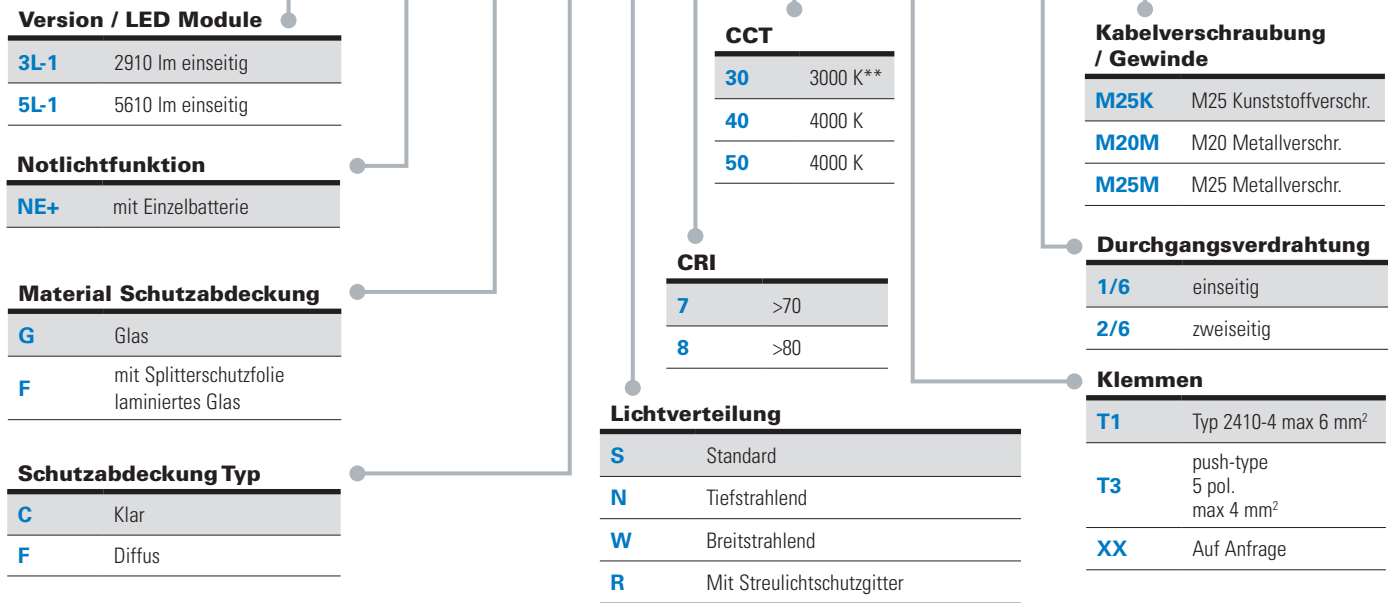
Version / LED Module

| 3L-1 | 2910 lm einseitig |
|---|---|
| 5L-1 | 5610 lm einseitig |

Notlichtfunktion

| NE+ | mit Einzelbatterie |
|---|---|

Material Schutzabdeckung

| G | Glas |
|---|---|
| F | mit Splitterschutzfolie laminiertes Glas |

Schutzabdeckung Typ

| C | Klar |
|---|---|
| F | Diffus |

CCT

| 30 | 3000 K** |
|---|---|
| 40 | 4000 K |
| 50 | 4000 K |

CRI

| 7 | >70 |
|---|---|
| 8 | >80 |

Lichtverteilung

| S | Standard |
|---|---|
| N | Tiefstrahlend |
| W | Breitstrahlend |
| R | Mit Streulichtschutzgitter |

Kabelverschraubung / Gewinde

| M25K | M25 Kunststoffverschr. |
|---|---|
| M20M | M20 Metallverschr. |
| M25M | M25 Metallverschr. |

Durchgangsverdrahtung

| 1/6 | einseitig |
|---|---|
| 2/6 | zweiseitig |

Klemmen

| T1 | Typ 2410-4 max 6 mm$^2$ |
|---|---|
| T3 | push-type 5 pol. max 4 mm$^2$ |
| XX | Auf Anfrage |